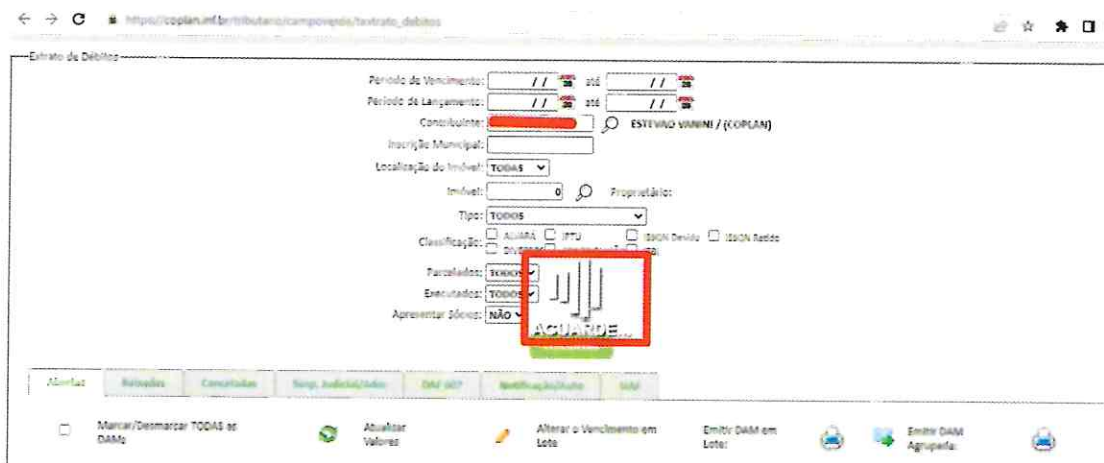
https://coplan.inf.br/tributario/campoverde/textrato_debitos

Extrato de Débitos

Período de Vencimento: / / até / /

Período de Lançamento: / / até / /

Contribuinte: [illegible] ESTEVAO VANINI / (COPLAN)

Inscrição Municipal:

Localização do Imóvel: TODAS

Imóvel: 0 Proprietário:

Tipo: TODOS

Classificação: ALVARA IPTU ISSQN Devido ISSQN Retido DIVERSOS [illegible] ITBI

Parcelados: TODOS

Executados: TODOS

Apresentar Sócios: NÃO

AGUARDE...

Abertas | Baixadas | Canceladas | Susp. Judicial/Adm | DAF 007 | Notificação/Auto | DAM

Marcar/Desmarcar TODAS as DAMs

Atualizar Valores

Alterar o Vencimento em Lote

Emitir DAM em Lote:

Emitir DAM Agrupada: